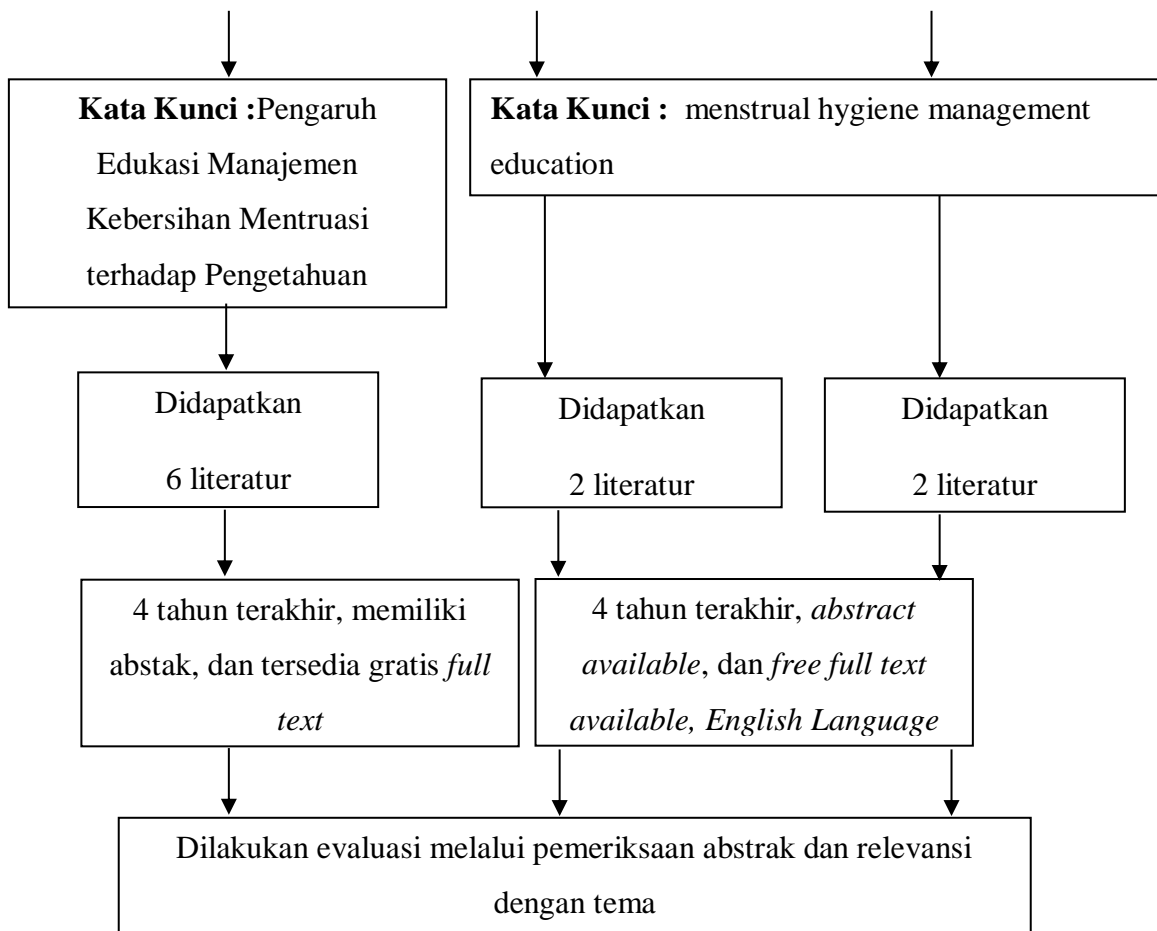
**Kata Kunci :**Pengaruh Edukasi Manajemen Kebersihan Mentruasi terhadap Pengetahuan

**Kata Kunci :** menstrual hygiene management education

Didapatkan

6 literatur

Didapatkan

2 literatur

Didapatkan

2 literatur

4 tahun terakhir, memiliki abstak, dan tersedia gratis *full text*

4 tahun terakhir, *abstract available*, dan *free full text available, English Language*

Dilakukan evaluasi melalui pemeriksaan abstrak dan relevansi dengan tema